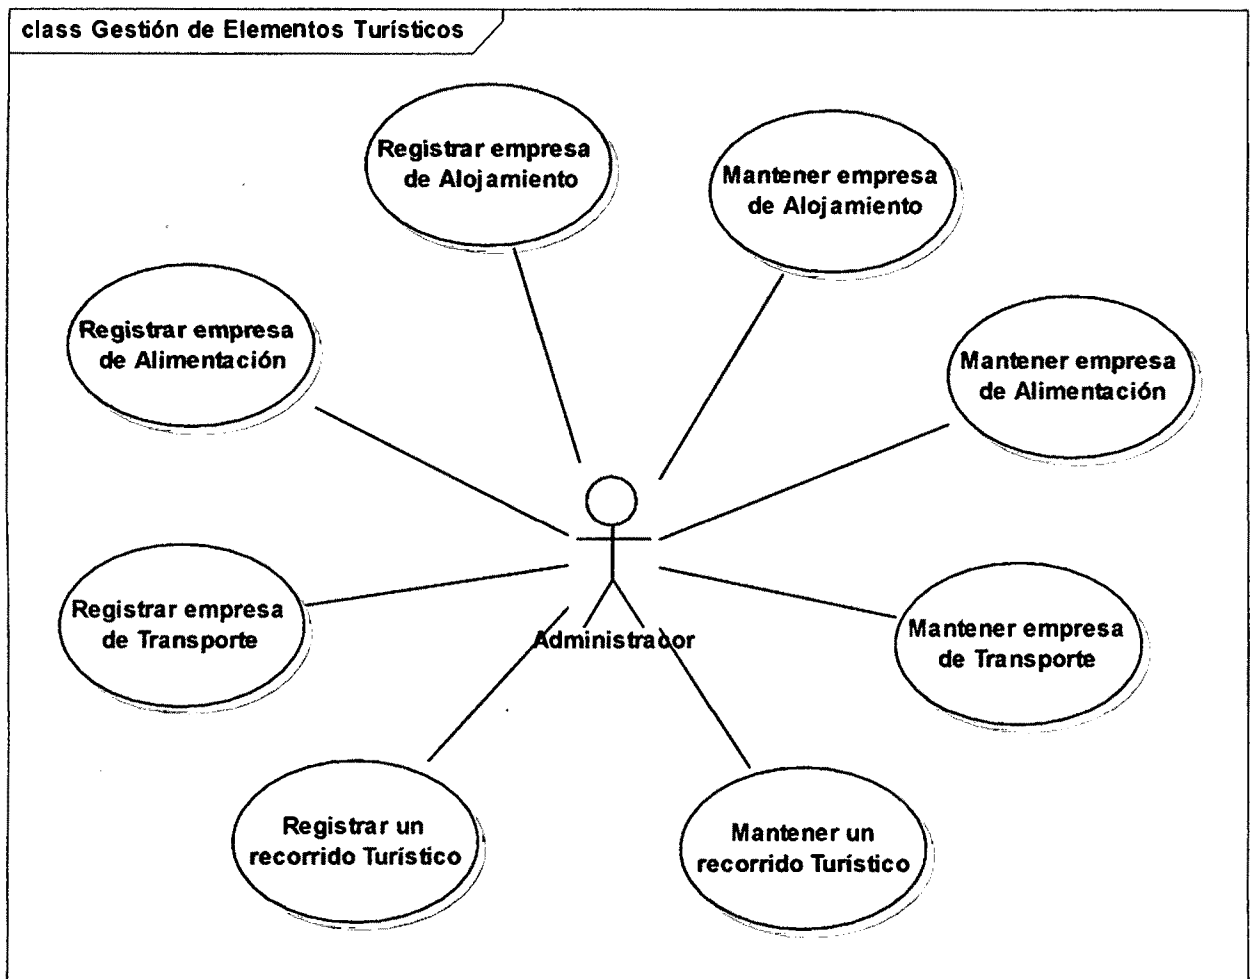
class Gestión de Elementos Turísticos

Registrar empresa de Alojamiento

Mantener empresa de Alojamiento

Registrar empresa de Alimentación

Mantener empresa de Alimentación

Registrar empresa de Transporte

Administrador

Mantener empresa de Transporte

Registrar un recorrido Turístico

Mantener un recorrido Turístico